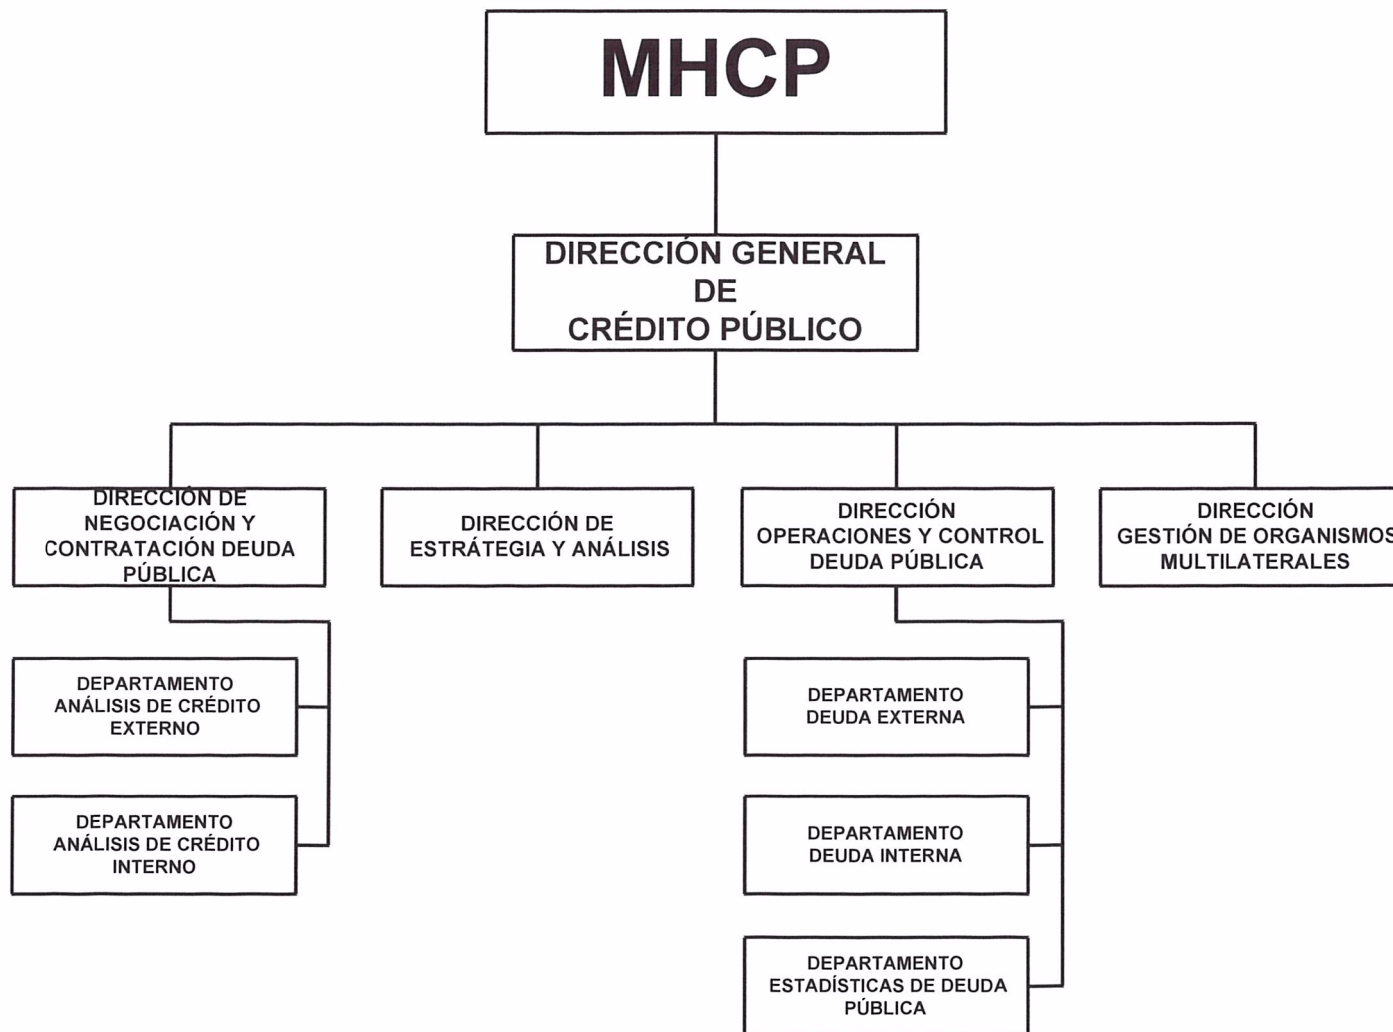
MHCP

DIRECCIÓN GENERAL DE CRÉDITO PÚBLICO

DIRECCIÓN DE NEGOCIACIÓN Y CONTRATACIÓN DEUDA PÚBLICA

DIRECCIÓN DE ESTRÁTEGIA Y ANÁLISIS

DIRECCIÓN OPERACIONES Y CONTROL DEUDA PÚBLICA

DIRECCIÓN GESTIÓN DE ORGANISMOS MULTILATERALES

DEPARTAMENTO ANÁLISIS DE CRÉDITO EXTERNO

DEPARTAMENTO ANÁLISIS DE CRÉDITO INTERNO

DEPARTAMENTO DEUDA EXTERNA

DEPARTAMENTO DEUDA INTERNA

DEPARTAMENTO ESTADÍSTICAS DE DEUDA PÚBLICA